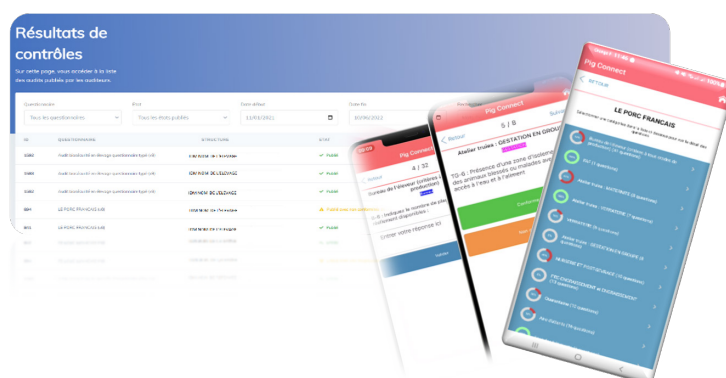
Résultats de contrôles

Sur cette page, vous accédez à la liste des audits publiés par les auditeurs.

Questionnaire
Tous les questionnaires

État
Tous les états publiés

Date début
11/01/2021

Date fin
10/06/2022

ID
QUESTIONNAIRE
STRUCTURE
ÉTAT

3380
Audit biosécurité en élevage questionnaire type (v8)
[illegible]
✓ Publié

3380
Audit biosécurité en élevage questionnaire type (v8)
NOM DE L'ÉLEVAGE
✓ Publié

3380
Audit biosécurité en élevage questionnaire type (v8)
NOM DE L'ÉLEVAGE
✓ Publié

904
LE PORC FRANÇAIS (v8)
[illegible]
Publié avec non conformité

903
LE PORC FRANÇAIS (v8)
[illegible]
✓ Publié

Pig Connect
Retour
4 / 32
Bureau de l'éleveur (critères production)
G-6 : Indiquer le nombre de places actuellement disponibles
Entrer votre réponse ici
Valider

Pig Connect
Retour
5 / 8
Atelier truies : GESTATION EN GROUPE
TG-6 : Présence d'une zone d'isolement des animaux blessés ou malades avec accès à l'eau et à l'aliment

Pig Connect
RETOUR
LE PORC FRANÇAIS
Sélectionner une catégorie dans la liste ci-dessous pour remplir le détail des questions.
Bureau de l'éleveur (critères à l'étude) (9 questions)
QUAI (1 questions)
Atelier truies : MATERNITÉ (13 questions)
Atelier truies : VERRATERIE (3 questions)
VERRATERIE (4 questions)
Atelier truies : GESTATION EN GROUPE (8 questions)
PS (POST-SEVRAGE ET ENGRAISSEMENT) (8 questions)
PSE (POST-SEVRAGE ET ENGRAISSEMENT) (13 questions)
Quarantaine (11 questions)
Bloc Infirmerie (3 questions)